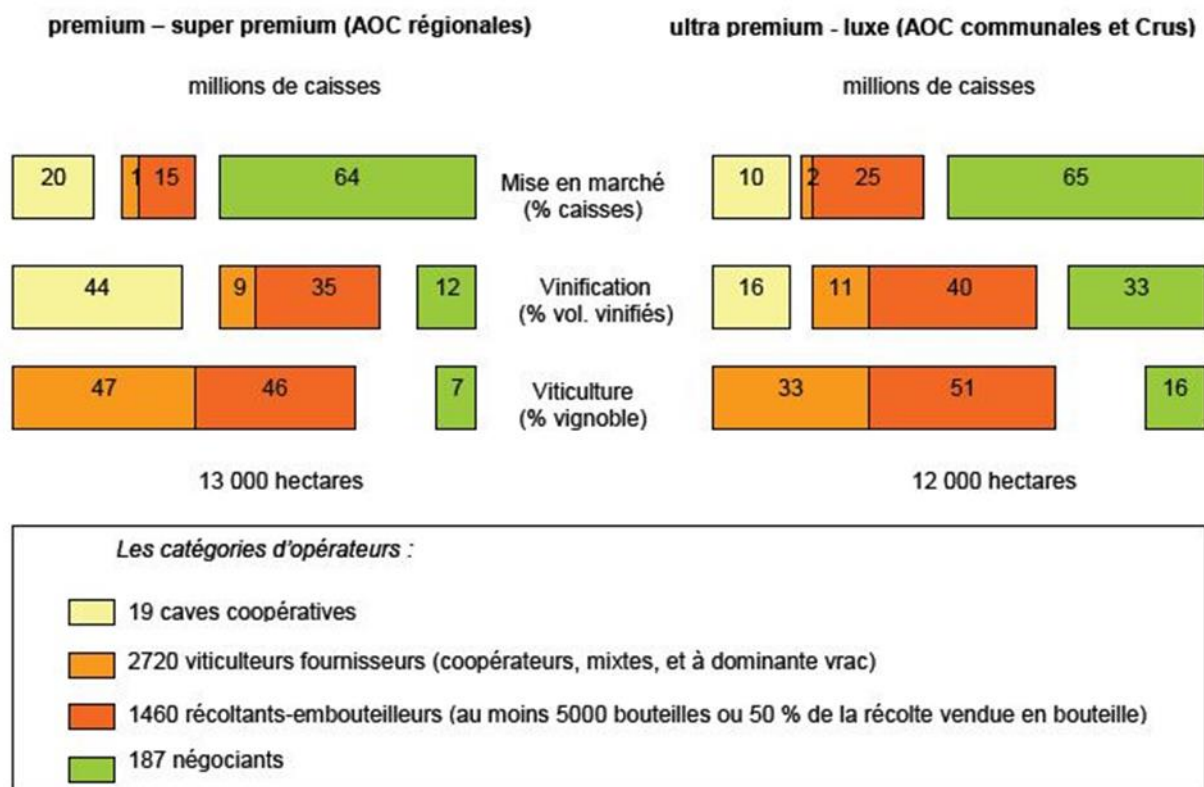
premium – super premium (AOC régionales)

millions de caisses

20 1 15 64

44 9 35 12

47 46 7

13 000 hectares

Mise en marché
(% caisses)

Vinification
(% vol. vinifiés)

Viticulture
(% vignoble)

ultra premium - luxe (AOC communales et Crus)

millions de caisses

10 2 25 65

16 11 40 33

33 51 16

12 000 hectares

Les catégories d'opérateurs :

19 caves coopératives

2720 viticulteurs fournisseurs (coopérateurs, mixtes, et à dominante vrac)

1460 récoltants-embouteilleurs (au moins 5000 bouteilles ou 50 % de la récolte vendue en bouteille)

187 négociants